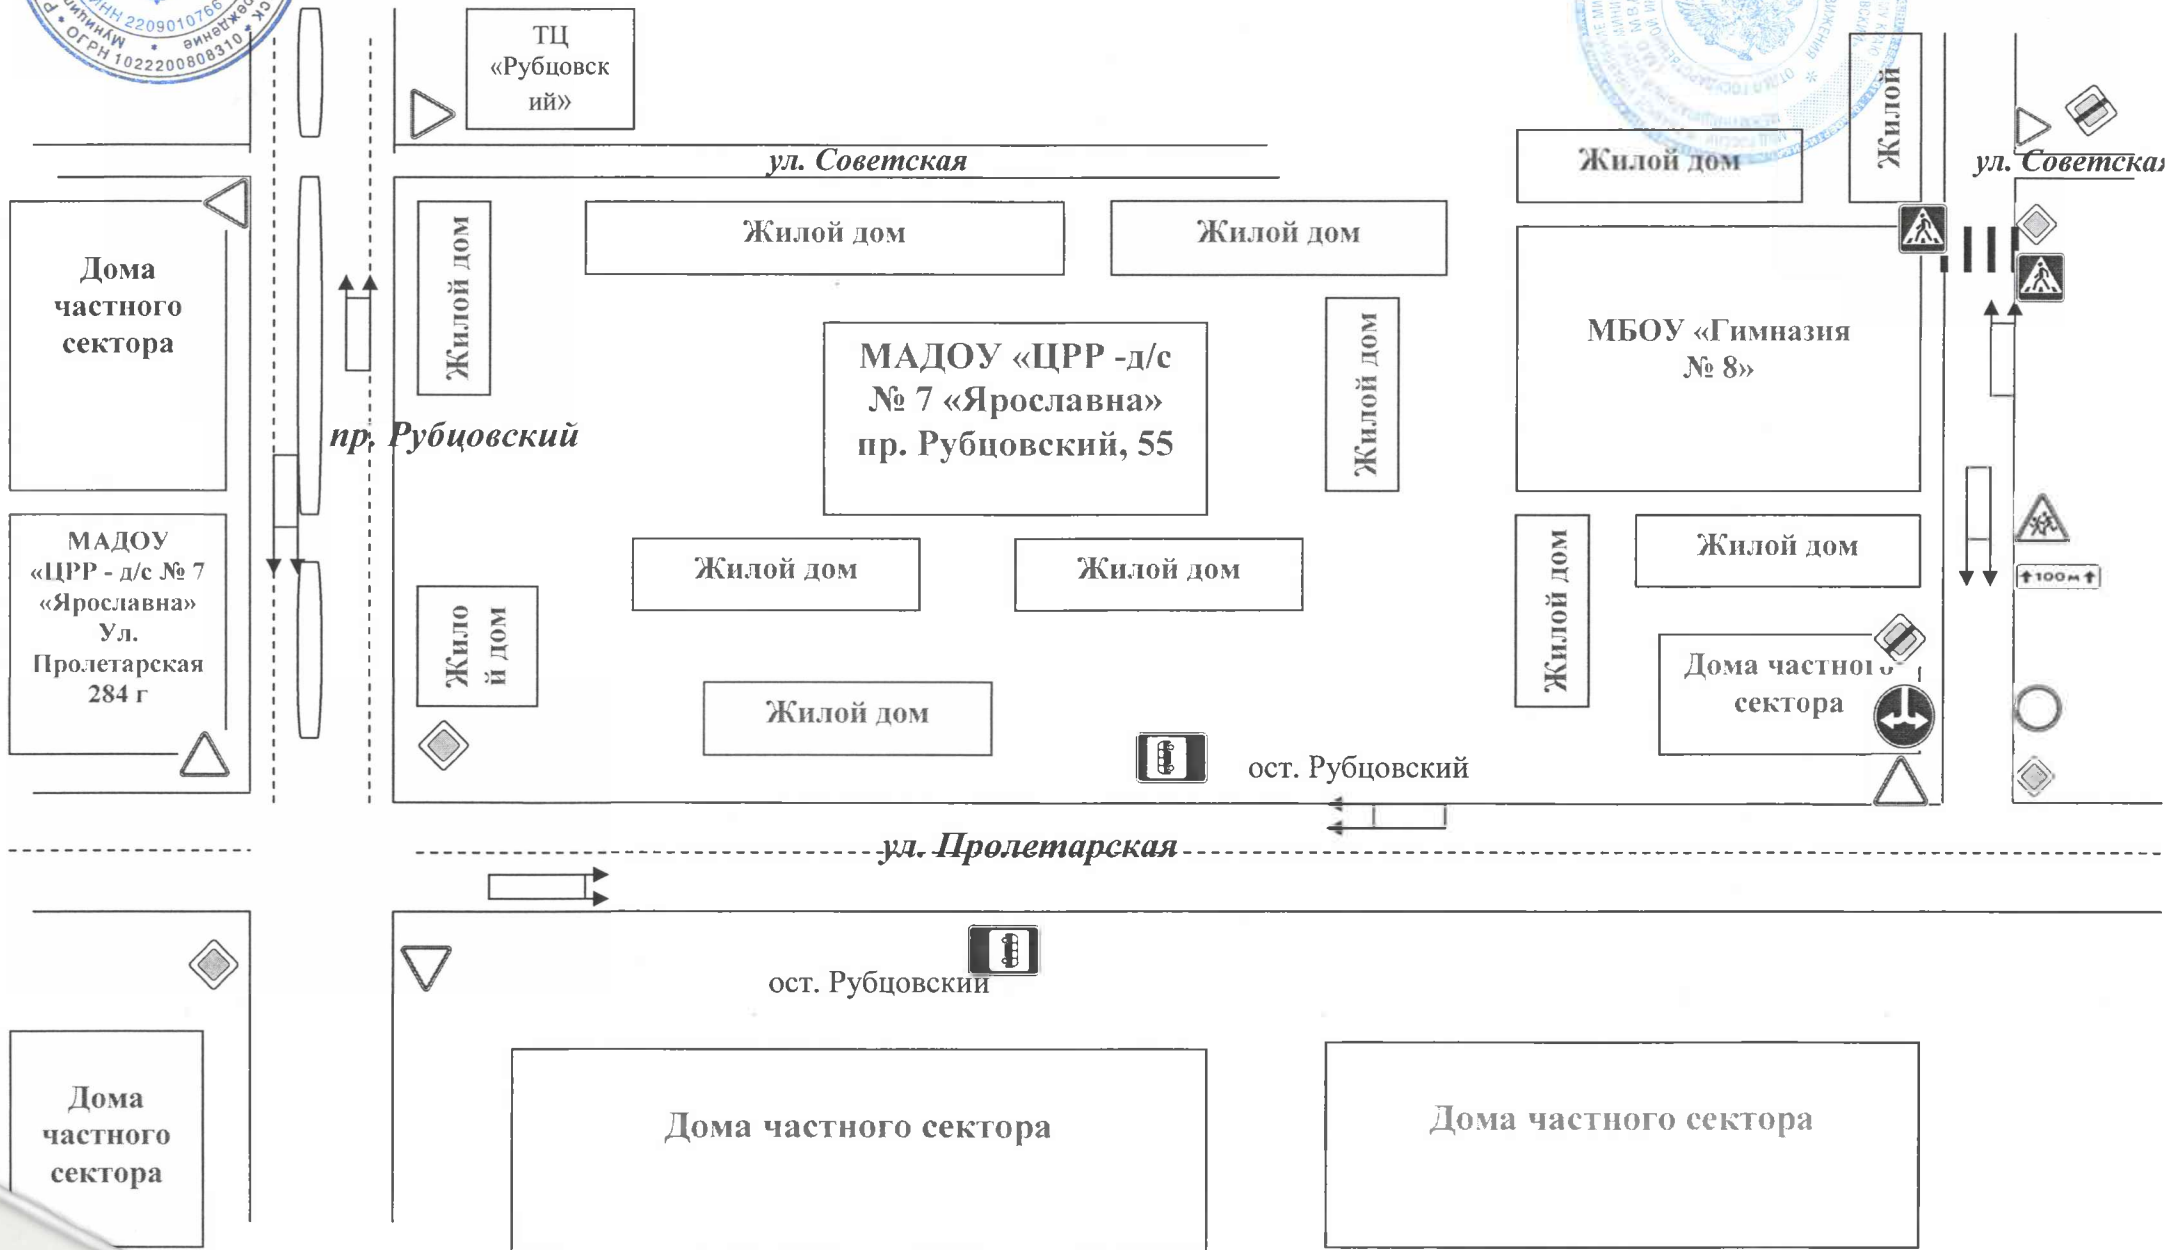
ИНН 2209010766
ОГРН 1022200808310

ТЦ «Рубцовский»

ул. Советская

Жилой дом

Жилой

ул. Советская

Жилой дом

Жилой дом

Дома частного сектора

Жилой дом

МАДОУ «ЦРР -д/с № 7 «Ярославна» пр. Рубцовский, 55

Жилой дом

МБОУ «Гимназия № 8»

пр. Рубцовский

МАДОУ «ЦРР - д/с № 7 «Ярославна» Ул. Пролетарская 284 г

Жилой дом

Жилой дом

Жилой дом

Жилой дом

Жилой дом

100 м

Дома частного сектора

Жилой дом

ост. Рубцовский

ул. Пролетарская

ост. Рубцовский

Дома частного сектора

Дома частного сектора

Дома частного сектора